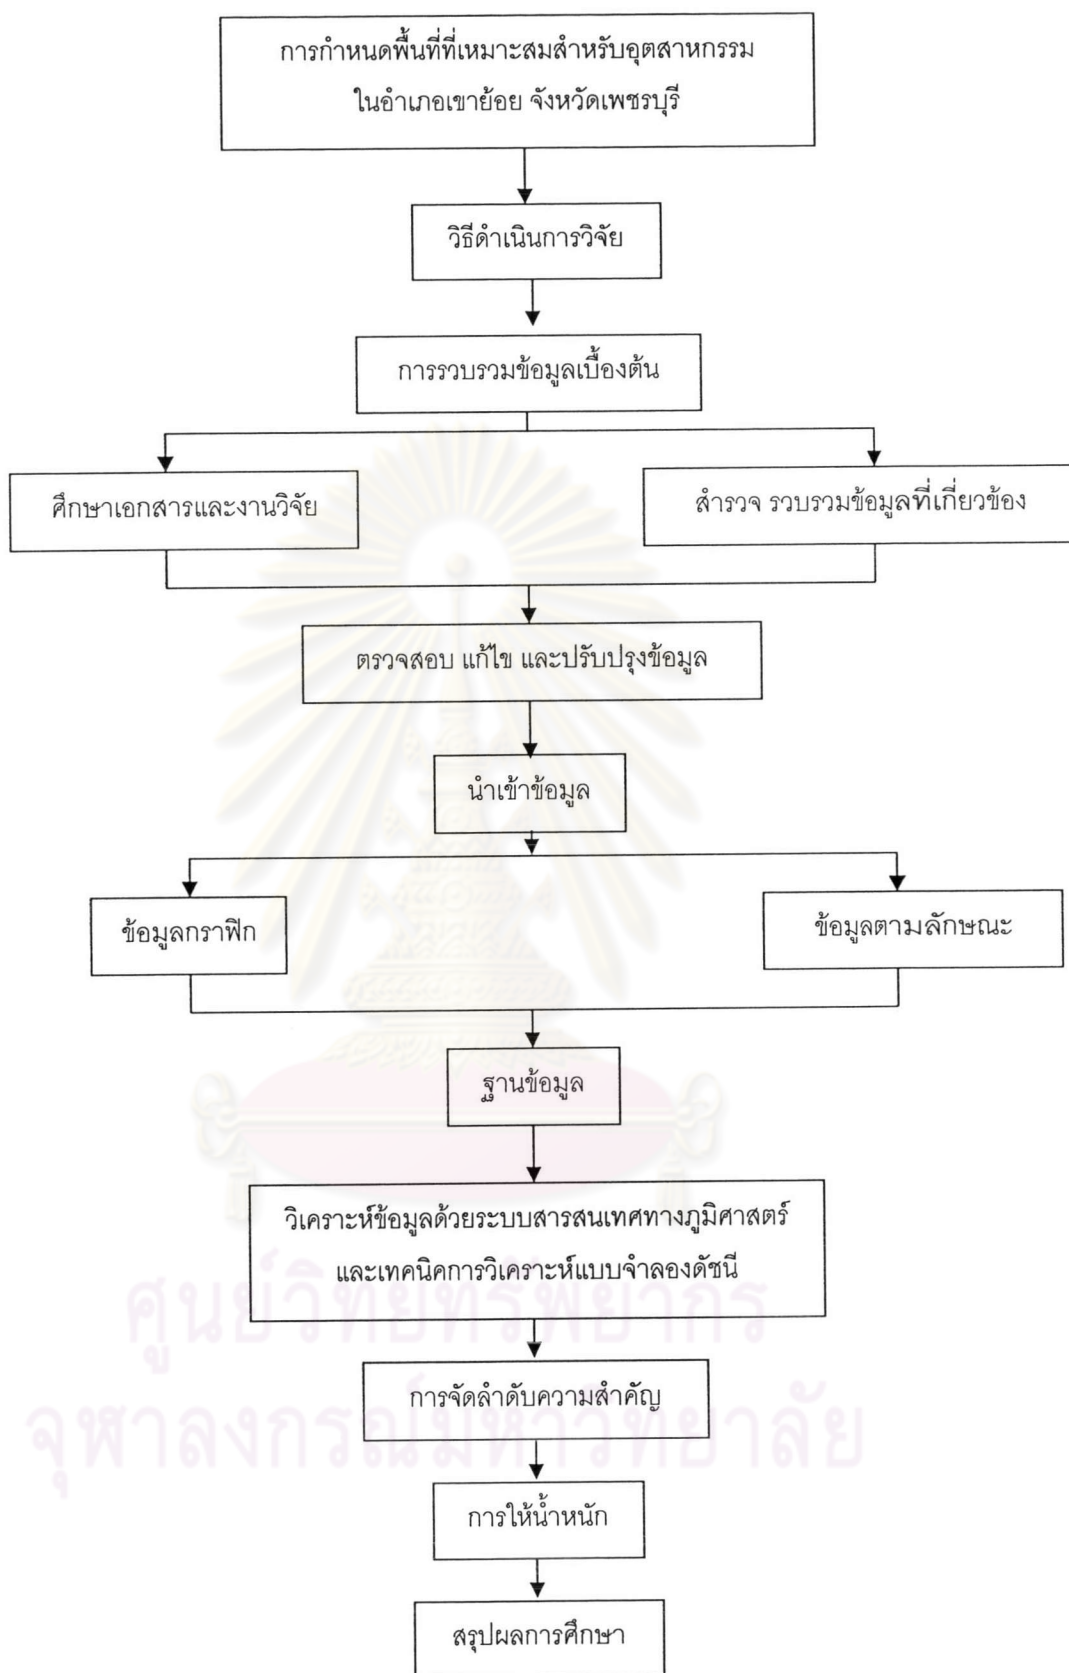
การกำหนดพื้นที่ที่เหมาะสมสำหรับอุตสาหกรรม ในอำเภอเขาย้อย จังหวัดเพชรบุรี

วิธีดำเนินการวิจัย

การรวบรวมข้อมูลเบื้องต้น

ศึกษาเอกสารและงานวิจัย

สำรวจ รวบรวมข้อมูลที่เกี่ยวข้อง

ตรวจสอบ แก้ไข และปรับปรุงข้อมูล

นำเข้าข้อมูล

ข้อมูลกราฟิก

ข้อมูลตามลักษณะ

ฐานข้อมูล

วิเคราะห์ข้อมูลด้วยระบบสารสนเทศทางภูมิศาสตร์ และเทคนิคการวิเคราะห์แบบจำลองดัชนี

ศูนย์วิทยทรัพยากร
จุฬาลงกรณ์มหาวิทยาลัย

การจัดลำดับความสำคัญ

การให้น้ำหนัก

สรุปผลการศึกษา